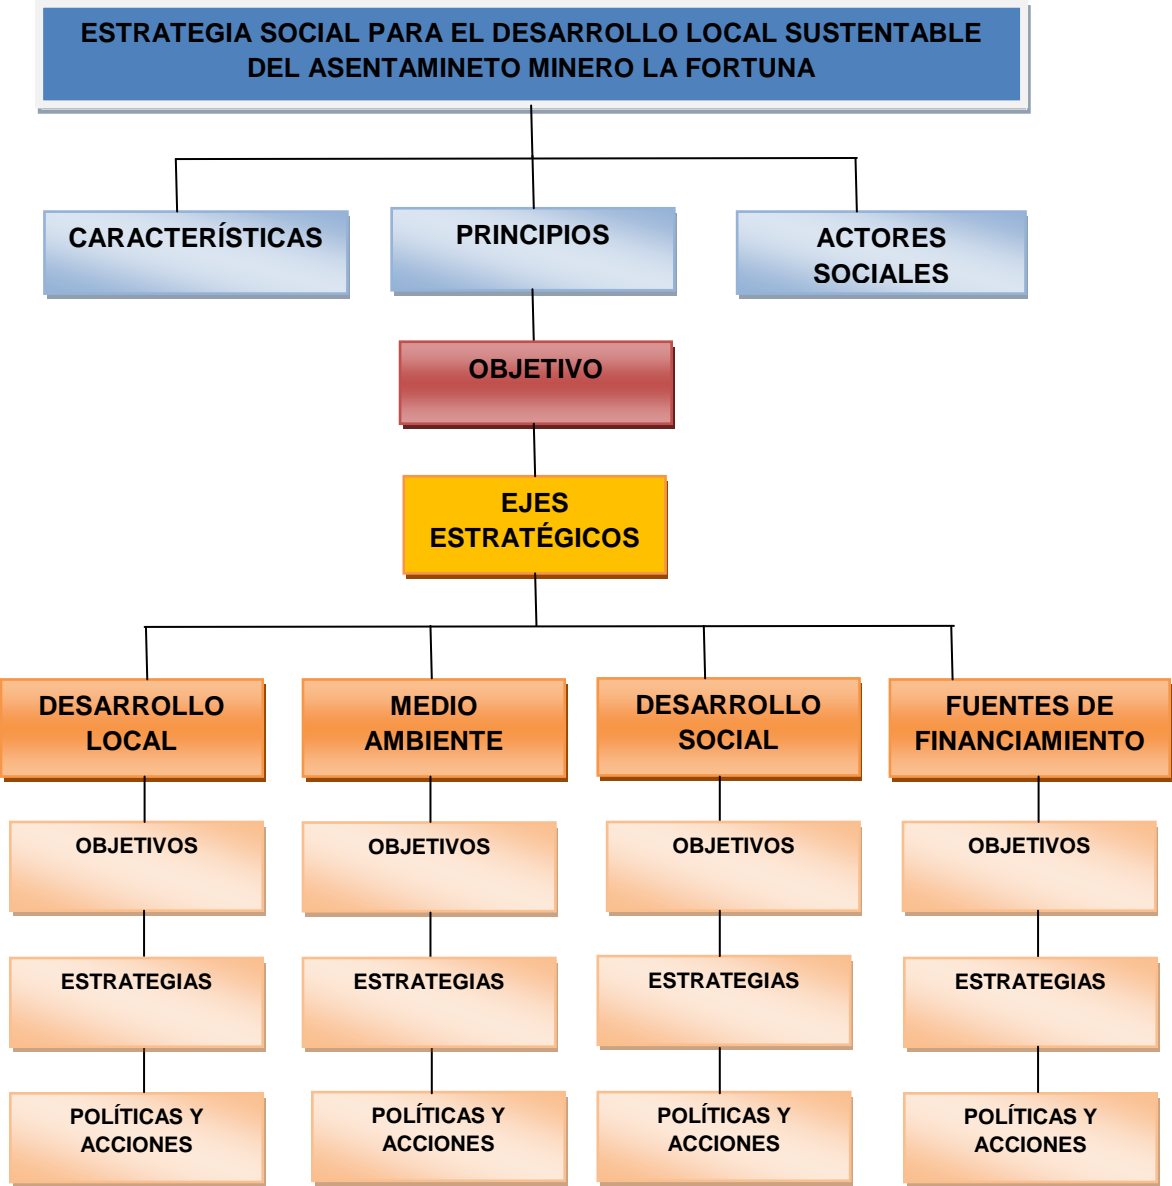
ESTRATEGIA SOCIAL PARA EL DESARROLLO LOCAL SUSTENTABLE DEL ASENTAMINETO MINERO LA FORTUNA

CARACTERÍSTICAS

PRINCIPIOS

ACTORES SOCIALES

OBJETIVO

EJES ESTRATÉGICOS

DESARROLLO LOCAL

OBJETIVOS

ESTRATEGIAS

POLÍTICAS Y ACCIONES

MEDIO AMBIENTE

OBJETIVOS

ESTRATEGIAS

POLÍTICAS Y ACCIONES

DESARROLLO SOCIAL

OBJETIVOS

ESTRATEGIAS

POLÍTICAS Y ACCIONES

FUENTES DE FINANCIAMIENTO

OBJETIVOS

ESTRATEGIAS

POLÍTICAS Y ACCIONES